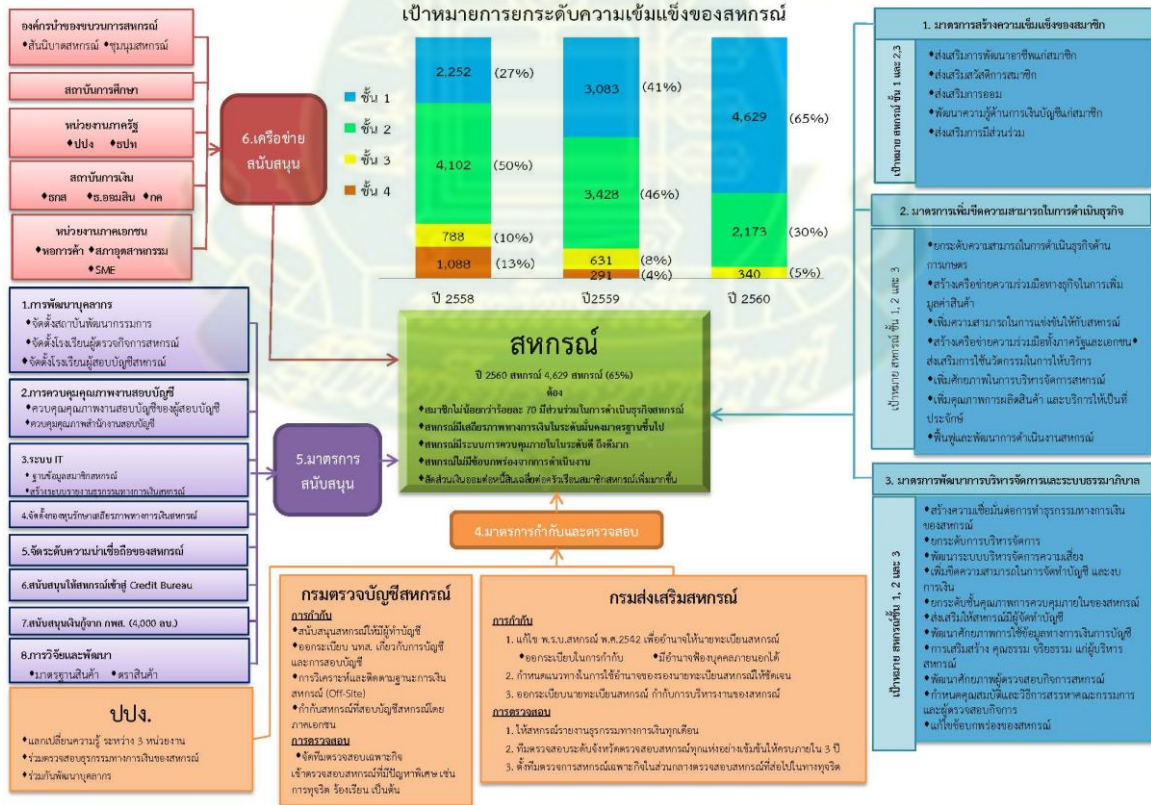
เป้าหมายการยกระดับความเข้มแข็งของสหกรณ์

องค์กรนำของขบวนการสหกรณ์
•สันนิบาตสหกรณ์ •ชุมนุมสหกรณ์

สถาบันการศึกษา

หน่วยงานภาครัฐ
•ปปง •ธปท

สถาบันการเงิน
•ธกส •ธ.ออมสิน •กค

หน่วยงานภาคเอกชน
•หอการค้า •สภาอุตสาหกรรม
•SME

6.เครือข่ายสนับสนุน

ชั้น 1
ชั้น 2
ชั้น 3
ชั้น 4

| | ปี 2558 | ปี2559 | ปี 2560 |
|---|---|---|---|
| ชั้น 1 | 2,252 (27%) | 3,083 (41%) | 4,629 (65%) |
| ชั้น 2 | 4,102 (50%) | 3,428 (46%) | 2,173 (30%) |
| ชั้น 3 | 788 (10%) | 631 (8%) | 340 (5%) |
| ชั้น 4 | 1,088 (13%) | 291 (4%) | |

1. มาตรการสร้างความเข้มแข็งของสมาชิก
เป้าหมาย สหกรณ์ชั้น 1 และ 2,3
•ส่งเสริมการพัฒนาอาชีพแก่สมาชิก
•ส่งเสริมสวัสดิการสมาชิก
•ส่งเสริมการออม
•พัฒนาความรู้ด้านการเงินบัญชีแก่สมาชิก
•ส่งเสริมการมีส่วนร่วม

2. มาตรการเพิ่มขีดความสามารถในการดำเนินธุรกิจ
เป้าหมาย สหกรณ์ชั้น 1, 2 และ 3
•ยกระดับความสามารถในการดำเนินธุรกิจด้านการเกษตร
•สร้างเครือข่ายความร่วมมือทางธุรกิจในการเพิ่มมูลค่าสินค้า
•เพิ่มความสามารถในการแข่งขันให้กับสหกรณ์
•สร้างเครือข่ายความร่วมมือทั้งภาครัฐและเอกชน•ส่งเสริมการใช้นวัตกรรมในการให้บริการ
•เพิ่มศักยภาพในการบริหารจัดการสหกรณ์
•เพิ่มคุณภาพการผลิตสินค้า และบริการให้เป็นที่ประจักษ์
•ฟื้นฟูและพัฒนาการดำเนินงานสหกรณ์

3. มาตรการพัฒนาการบริหารจัดการและระบบธรรมาภิบาล
เป้าหมาย สหกรณ์ชั้น 1, 2 และ 3
•สร้างความเชื่อมั่นต่อการทำธุรกรรมทางการเงินของสหกรณ์
•ยกระดับการบริหารจัดการ
•พัฒนาระบบบริหารจัดการความเสี่ยง
•เพิ่มขีดความสามารถในการจัดทำบัญชี และงบการเงิน
•ยกระดับชั้นคุณภาพการควบคุมภายในของสหกรณ์
•ส่งเสริมให้สหกรณ์มีผู้จัดทำบัญชี
•พัฒนาศักยภาพการใช้ข้อมูลทางการเงินการบัญชี
•การเสริมสร้าง คุณธรรม จริยธรรม แก่ผู้บริหารสหกรณ์
•พัฒนาศักยภาพผู้ตรวจสอบกิจการสหกรณ์
•กำหนดคุณสมบัติและวิธีการสรรหาคณะกรรมการและผู้ตรวจสอบกิจการ
•แก้ไขข้อบกพร่องของสหกรณ์

1.การพัฒนาบุคลากร
•จัดตั้งสถาบันพัฒนากรรมการ
•จัดตั้งโรงเรียนผู้ตรวจกิจการสหกรณ์
•จัดตั้งโรงเรียนผู้สอบบัญชีสหกรณ์

2.การควบคุมคุณภาพงานสอบบัญชี
•ควบคุมคุณภาพงานสอบบัญชีของผู้สอบบัญชี
•ควบคุมคุณภาพสำนักงานสอบบัญชี

3.ระบบ IT
•ฐานข้อมูลสมาชิกสหกรณ์
•สร้างระบบรายงานธุรกรรมทางการเงินสหกรณ์

4.จัดตั้งกองทุนรักษาเสถียรภาพทางการเงินสหกรณ์

5.จัดระดับความน่าเชื่อถือของสหกรณ์

6.สนับสนุนให้สหกรณ์เข้าสู่ Credit Bureau

7.สนับสนุนเงินกู้จาก กพส. (4,000 ลบ.)

8.การวิจัยและพัฒนา
•มาตรฐานสินค้า •ตราสินค้า

5.มาตรการสนับสนุน

สหกรณ์
ปี 2560 สหกรณ์ 4,629 สหกรณ์ (65%)
ต้อง
•สมาชิกไม่น้อยกว่าร้อยละ 70 มีส่วนร่วมในการดำเนินธุรกิจสหกรณ์
•สหกรณ์มีเสถียรภาพทางการเงินระดับมั่นคงมาตรฐานขึ้นไป
•สหกรณ์มีระบบการควบคุมภายในระดับดี ถึงดีมาก
•สหกรณ์ไม่มีข้อบกพร่องจากการดำเนินงาน
•สัดส่วนเงินออมต่อหนี้สินเฉลี่ยต่อครัวเรือนสมาชิกสหกรณ์เพิ่มมากขึ้น

4.มาตรการกำกับและตรวจสอบ

ปปง.
•แลกเปลี่ยนความรู้ ระหว่าง 3 หน่วยงาน
•ร่วมตรวจสอบธุรกรรมทางการเงินของสหกรณ์
•ร่วมกันพัฒนาบุคลากร

กรมตรวจบัญชีสหกรณ์
การกำกับ
•สนับสนุนสหกรณ์ให้มีผู้ทำบัญชี
•ออกระเบียบ นทส. เกี่ยวกับการบัญชีและการสอบบัญชี
•การวิเคราะห์และติดตามฐานะการเงินสหกรณ์ (Off-Site)
•กำกับสหกรณ์ที่สอบบัญชีสหกรณ์โดยภาคเอกชน
การตรวจสอบ
•จัดทีมตรวจสอบเฉพาะกิจเข้าตรวจสอบสหกรณ์ที่มีปัญหาพิเศษ เช่น การทุจริต ร้องเรียน เป็นต้น

กรมส่งเสริมสหกรณ์
การกำกับ
1. แก้ไข พ.ร.บ.สหกรณ์ พ.ศ.2542 เพื่ออำนาจให้นายทะเบียนสหกรณ์
•ออกระเบียบในการกำกับ •มีอำนาจฟ้องบุคคลภายนอกได้
2. กำหนดแนวทางในการใช้อำนาจของรองนายทะเบียนสหกรณ์ให้ชัดเจน
3. ออกระเบียบนายทะเบียนสหกรณ์ กำกับการบริหารงานของสหกรณ์
การตรวจสอบ
1. ให้สหกรณ์รายงานธุรกรรมทางการเงินทุกเดือน
2. ทีมตรวจสอบระดับจังหวัดตรวจสอบสหกรณ์ทุกแห่งอย่างเข้มข้นให้ครบภายใน 3 ปี
3. ตั้งทีมตรวจการสหกรณ์เฉพาะกิจในส่วนกลางตรวจสอบสหกรณ์ที่ส่อไปในทางทุจริต